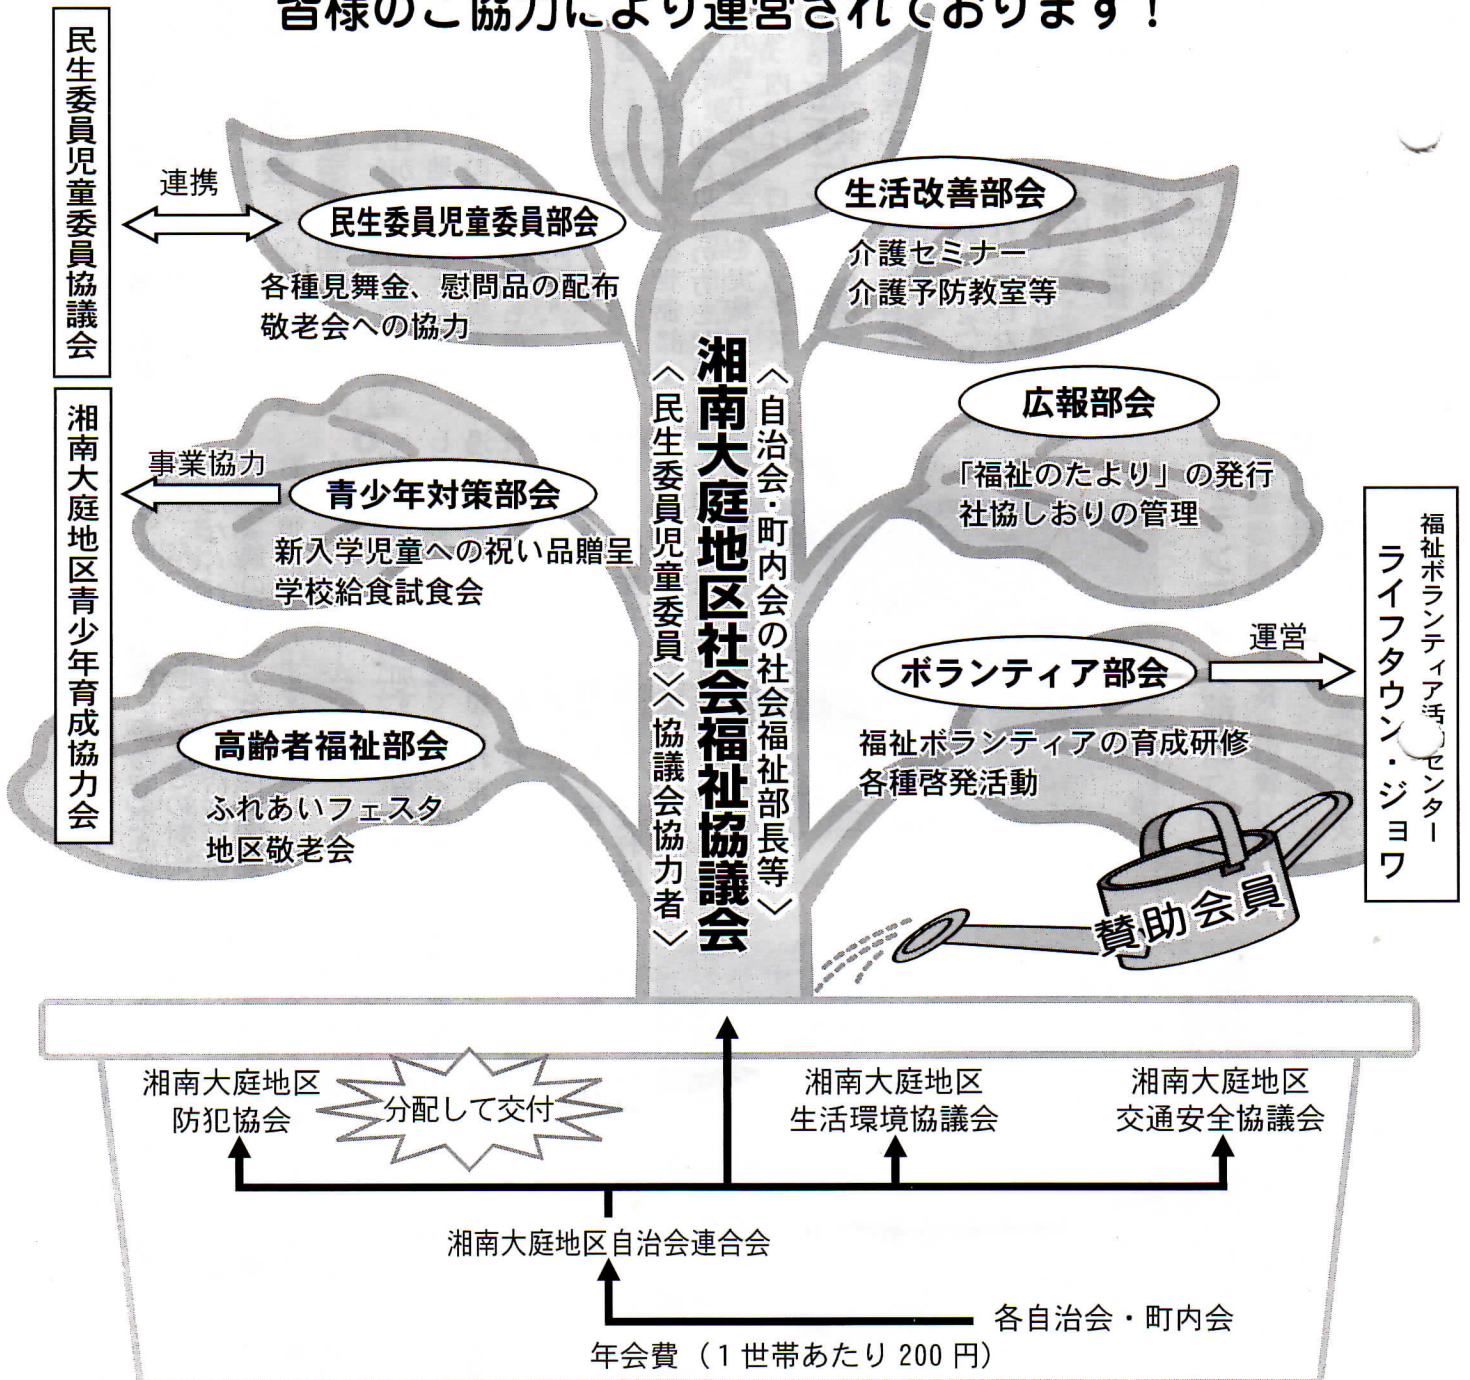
皆様のご協力により運営されております！

民生委員児童委員協議会

連携

民生委員児童委員部会

各種見舞金、慰問品の配布
敬老会への協力

湘南大庭地区青少年育成協力会

事業協力

青少年対策部会

新入学児童への祝い品贈呈
学校給食試食会

高齢者福祉部会

ふれあいフェスタ
地区敬老会

〈民生委員児童委員〉〈協議会協力者〉

湘南大庭地区社会福祉協議会

〈自治会・町内会の社会福祉部長等〉

生活改善部会

介護セミナー
介護予防教室等

広報部会

「福祉のたより」の発行
社協しおりの管理

ボランティア部会

運営

福祉ボランティアの育成研修
各種啓発活動

福祉ボランティア活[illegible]センター
ライフタウン・ジョワ

賛助会員

湘南大庭地区
防犯協会

分配して交付

湘南大庭地区
生活環境協議会

湘南大庭地区
交通安全協議会

湘南大庭地区自治会連合会

各自治会・町内会

年会費（1世帯あたり200円）